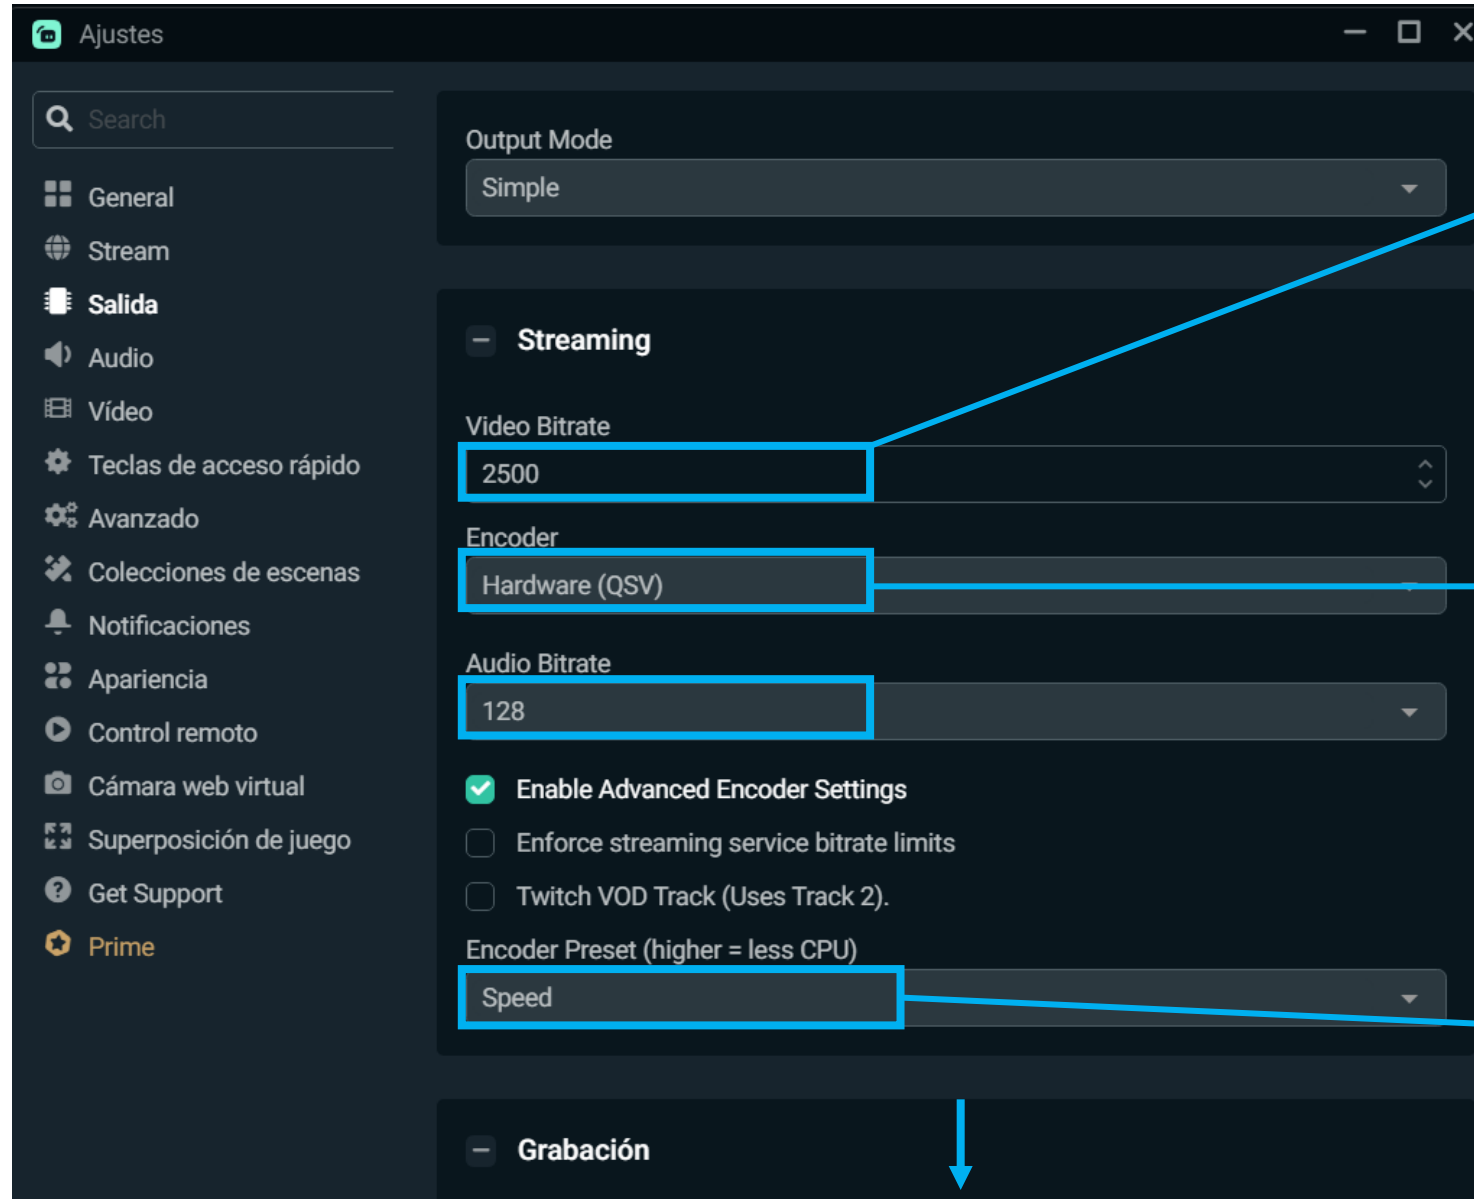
Ajustes

Search

General
Stream
Salida
Audio
Vídeo
Teclas de acceso rápido
Avanzado
Colecciones de escenas
Notificaciones
Apariencia
Control remoto
Cámara web virtual
Superposición de juego
Get Support
Prime

Output Mode
Simple

Streaming

Video Bitrate
2500

Encoder
Hardware (QSV)

Audio Bitrate
128

Enable Advanced Encoder Settings
Enforce streaming service bitrate limits
Twitch VOD Track (Uses Track 2).

Encoder Preset (higher = less CPU)
Speed

Grabación